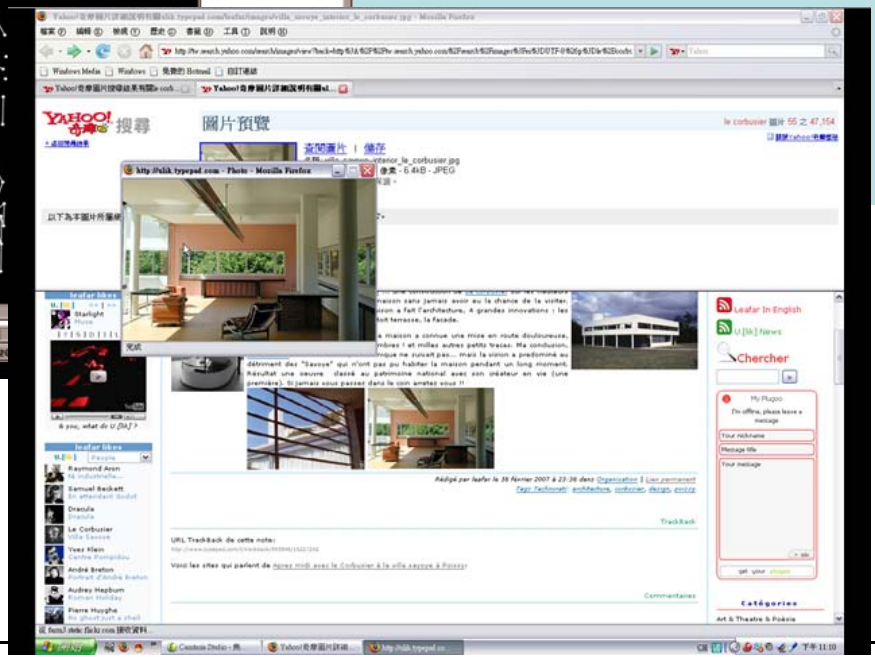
Yahoo!奇摩圖片詳細說明有關ulik.typepad.com/leafar/images/villa_savoye_interior_le_corbusier.jpg - Mozilla Firefox

檔案(F) 編輯(E) 檢視(V) 歷史(S) 書籤(B) 工具(T) 說明(H)

Windows Media Windows 免費的 Hotmail 自訂連結

Yahoo!奇摩圖片搜尋結果有關le corb... Yahoo!奇摩圖片詳細說明有關ul...

YAHOO! 奇摩 搜尋

圖片預覽

le corbusier 圖片 55 之 47,154

« 返回搜尋結果

查閱圖片 | 儲存

名稱: villa_savoye_interior_le_corbusier.jpg

像素 - 6.4kB - JPEG

以下為本圖片所屬

http://ulik.typepad.com - Photo - Mozilla Firefox

完成

leafar likes

Starlight
Muse

& you, what do U [lik] ?

leafar likes

Raymond Aron

Samuel Beckett
En attendant Godot

Dracula
Dracula

Le Corbusier
Villa Savoye

Yves Klein
Centre Pompidou

André Breton

Audrey Hepburn
Roman Holiday

Pierre Huyghe
No ghost just a shell

maison sans jamais avoir eu la chance de la visiter. ... a fait l'architecture, 4 grandes innovations : les ... toit terrasse, la facade.

... maison a connue une mise en route douloureuse, ... ombres ! et milles autres petits tracas. Ma conclusion, ... tique ne suivait pas... mais la vision a prédominé au détriment des "Savoye" qui n'ont pas pu habiter la maison pendant un long moment. Résultat une oeuvre classé au patrimoine national avec son créateur en vie (une première). Si jamais vous passez dans le coin arrêtez vous !!

Rédigé par leafar le 30 février 2007 à 23:36 dans Organization | Lien permanent
Tags Technorati: architecture, corbusier, design, poissy

TrackBack

URL TrackBack de cette note:

Voici les sites qui parlent de Après midi avec le Corbusier à la villa savoye à Poissy:

Commentaires

Leafar In English

U.[lik] News

Chercher

My Plugoo
I'm offline, please leave a message
Your nickname
Message title
Your message
get your plugoo

Catégories

Art & Theatre & Poésie

farm3.static.flickr.com 接收資料...

開始 Camtasia Studio - 無... Yahoo!奇摩圖片詳細... http://ulik.typepad.co...

下午 11:10